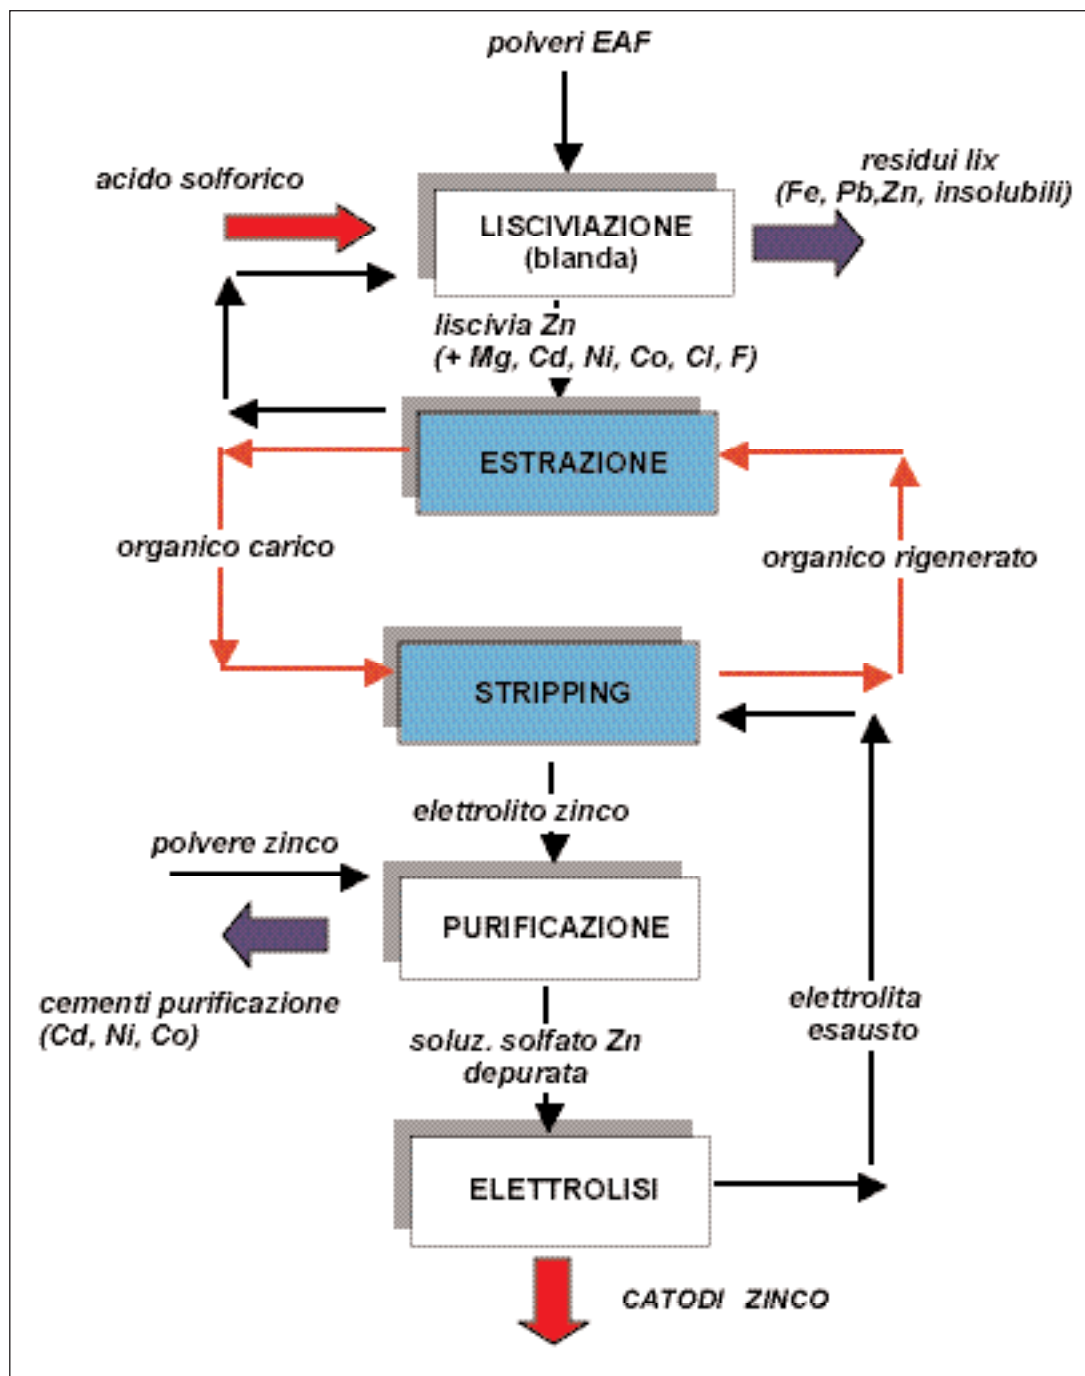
polveri EAF

acido solforico

LISCIVIAZIONE
(blanda)

residui lix
(Fe, Pb,Zn, insolubili)

liscivia Zn
(+ Mg, Cd, Ni, Co, Cl, F)

ESTRAZIONE

organico carico

organico rigenerato

STRIPPING

elettrolito zinco

polvere zinco

PURIFICAZIONE

cementi purificazione
(Cd, Ni, Co)

elettrolita
esausto

soluz. solfato Zn
depurata

ELETTROLISI

CATODI ZINCO